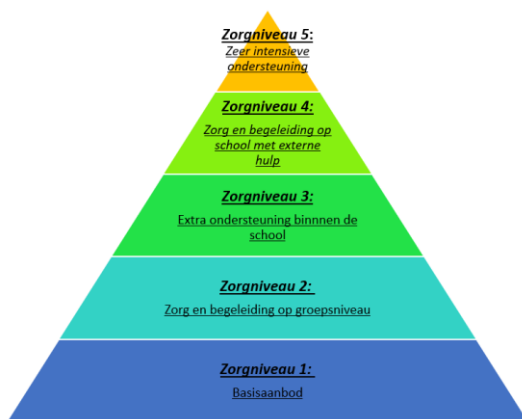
Zorgniveau 5:
Zeer intensieve ondersteuning

Zorgniveau 4:
Zorg en begeleiding op school met externe hulp

Zorgniveau 3:
Extra ondersteuning binnnen de school

Zorgniveau 2:
Zorg en begeleiding op groepsniveau

Zorgniveau 1:
Basisaanbod